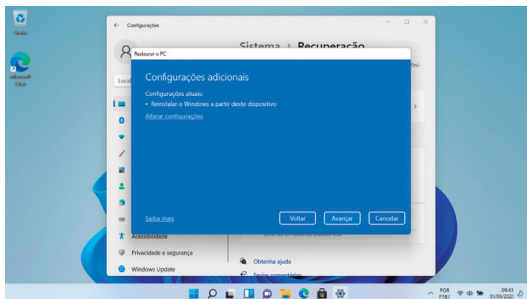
Lixeira

Microsoft Edge

Configurações

Sistema > Recuperação

Restaurar o PC

Configurações adicionais

Configurações atuais:

• Reinstalar o Windows a partir deste dispositivo

Alterar configurações

Saiba mais

Voltar

Avançar

Cancelar

Acessibilidade

Privacidade e segurança

Windows Update

Obtenha ajuda

Enviar comentários

POR PTB2

09:41 01/09/2021